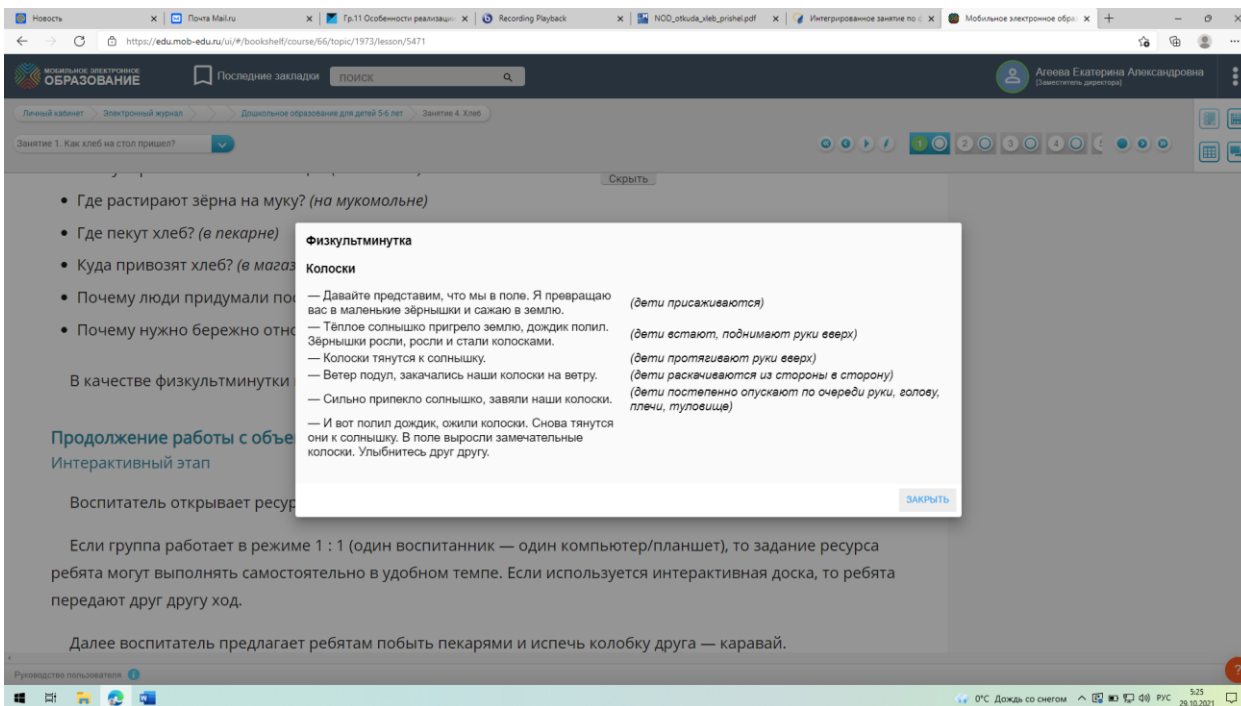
Новости | Почта Mail.ru | Гр.11 Особенности реализаци | Recording Playback | NOD_otkuda_xleb_prishel.pdf | Интегрированное занятие по | Мобильное электронное обра

https://edu.mob-edu.ru/ui/#/bookshelf/course/66/topic/1973/lesson/5471

МОБИЛЬНОЕ ЭЛЕКТРОННОЕ ОБРАЗОВАНИЕ

Последние закладки ПОИСК

Агеева Екатерина Александровна
[Заместитель директора]

Личный кабинет > Электронный журнал > > > Дошкольное образование для детей 5-6 лет > Занятие 4. Хлеб

Занятие 1. Как хлеб на стол пришел?

Скрыть

• Где растирают зёрна на муку? *(на мукомольне)*

• Где пекут хлеб? *(в пекарне)*

• Куда привозят хлеб? *(в магаз*

• Почему люди придумали по

• Почему нужно бережно отно

В качестве физкультминутки

Продолжение работы с объе

Интерактивный этап

Воспитатель открывает ресур

Физкультминутка

Колоски

— Давайте представим, что мы в поле. Я превращаю вас в маленькие зёрнышки и сажаю в землю. *(дети присаживаются)*

— Тёплое солнышко пригрело землю, дождик полил. Зёрнышки росли, росли и стали колосками. *(дети встают, поднимают руки вверх)*

— Колоски тянутся к солнышку. *(дети протягивают руки вверх)*

— Ветер подул, закачались наши колоски на ветру. *(дети раскачиваются из стороны в сторону)*

— Сильно припекло солнышко, завяли наши колоски. *(дети постепенно опускают по очереди руки, голову, плечи, туловище)*

— И вот полил дождик, ожили колоски. Снова тянутся они к солнышку. В поле выросли замечательные колоски. Улыбнитесь друг другу.

ЗАКРЫТЬ

Если группа работает в режиме 1 : 1 (один воспитанник — один компьютер/планшет), то задание ресурса ребята могут выполнять самостоятельно в удобном темпе. Если используется интерактивная доска, то ребята передают друг другу ход.

Далее воспитатель предлагает ребятам побыть пекарями и испечь колобку друга — каравай.

Руководство пользователя

0°C Дождь со снегом РУС 5:25 29.10.2021